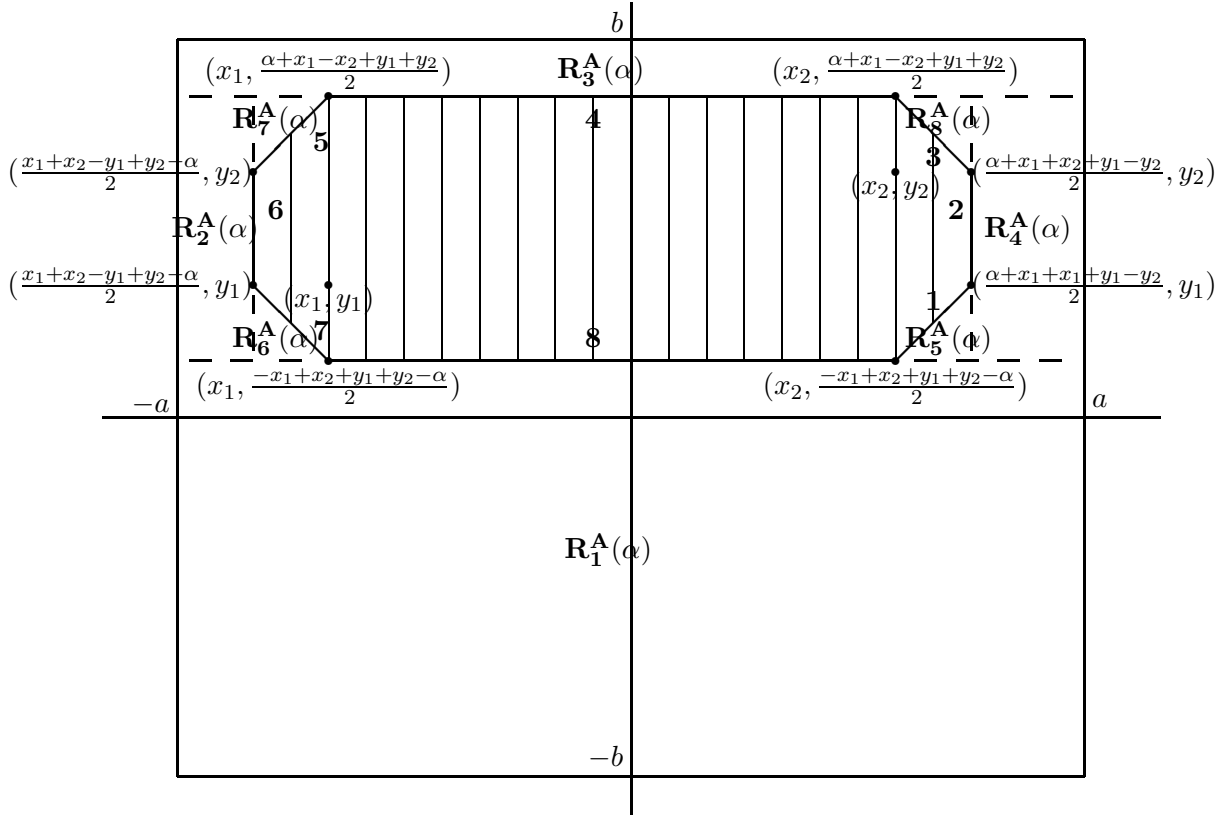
$b$

$(x_1, \frac{\alpha+x_1-x_2+y_1+y_2}{2})$

$\mathbf{R_3^A}(\alpha)$

$(x_2, \frac{\alpha+x_1-x_2+y_1+y_2}{2})$

$\mathbf{R_7^A}(\alpha)$

**5**

**4**

$\mathbf{R_8^A}(\alpha)$

**3**

$(\frac{x_1+x_2-y_1+y_2-\alpha}{2}, y_2)$

$(x_2, y_2)$

$(\frac{\alpha+x_1+x_2+y_1-y_2}{2}, y_2)$

**6**

**2**

$\mathbf{R_2^A}(\alpha)$

$\mathbf{R_4^A}(\alpha)$

$(\frac{x_1+x_2-y_1+y_2-\alpha}{2}, y_1)$

$(x_1, y_1)$

**1**

$(\frac{\alpha+x_1+x_1+y_1-y_2}{2}, y_1)$

$\mathbf{R_6^A}(\alpha)$

**7**

**8**

$\mathbf{R_5^A}(\alpha)$

$(x_1, \frac{-x_1+x_2+y_1+y_2-\alpha}{2})$

$(x_2, \frac{-x_1+x_2+y_1+y_2-\alpha}{2})$

$-a$

$a$

$\mathbf{R_1^A}(\alpha)$

$-b$